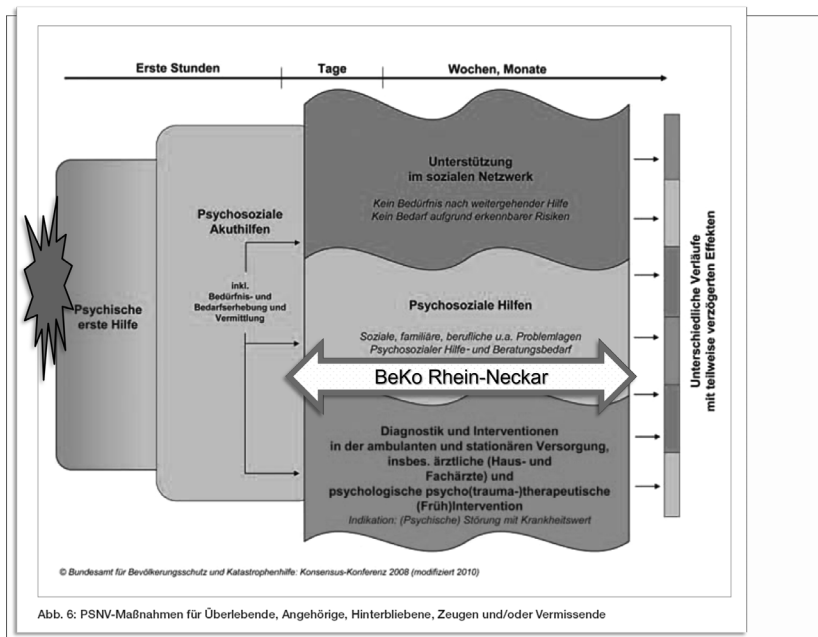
Erste Stunden

Tage

Wochen, Monate

Psychische erste Hilfe

Psychosoziale Akuthilfen

inkl. Bedürfnis- und Bedarfserhebung und Vermittlung

Unterstützung im sozialen Netzwerk

Kein Bedürfnis nach weitergehender Hilfe
Kein Bedarf aufgrund erkennbarer Risiken

Psychosoziale Hilfen

Soziale, familiäre, berufliche u.a. Problemlagen
Psychosozialer Hilfe- und Beratungsbedarf

BeKo Rhein-Neckar

Diagnostik und Interventionen in der ambulanten und stationären Versorgung, insbes. ärztliche (Haus- und Fachärzte) und psychologische psycho(trauma-)therapeutische (Früh)Intervention

Indikation: (Psychische) Störung mit Krankheitswert

Unterschiedliche Verläufe mit teilweise verzögerten Effekten

© Bundesamt für Bevölkerungsschutz und Katastrophenhilfe: Konsensus-Konferenz 2008 (modifiziert 2010)

Abb. 6: PSNV-Maßnahmen für Überlebende, Angehörige, Hinterbliebene, Zeugen und/oder Vermissende